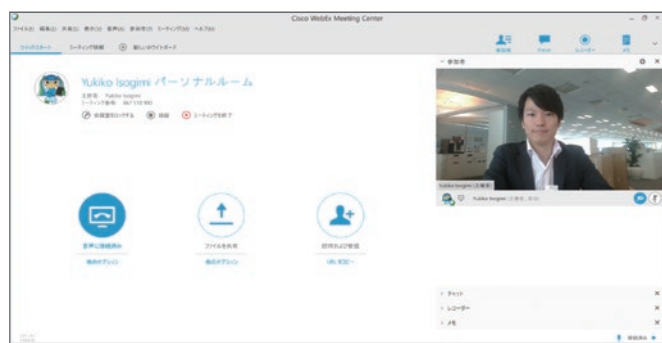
Cisco WebEx Meeting Center

ファイル(F) 編集(E) 共有(S) 表示(V) 音声(A) 参加者(P) ミーティング(M) ヘルプ(H)

クイックスタート　ミーティング情報　新しいホワイトボード

参加者　チャット　レコーダー　メモ

Yukiko Isogimi パーソナルルーム

主催者: Yukiko Isogimi
ミーティング番号: 667 110 900

会議室をロックする　録画　ミーティングを終了

音声に接続済み
他のオプション

ファイルを共有
他のオプション

招待および催促
URL コピー

参加者

Yukiko Isogimi (主催者)

Yukiko Isogimi (主催者、自分)

チャット

レコーダー

メモ

接続済み

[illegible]